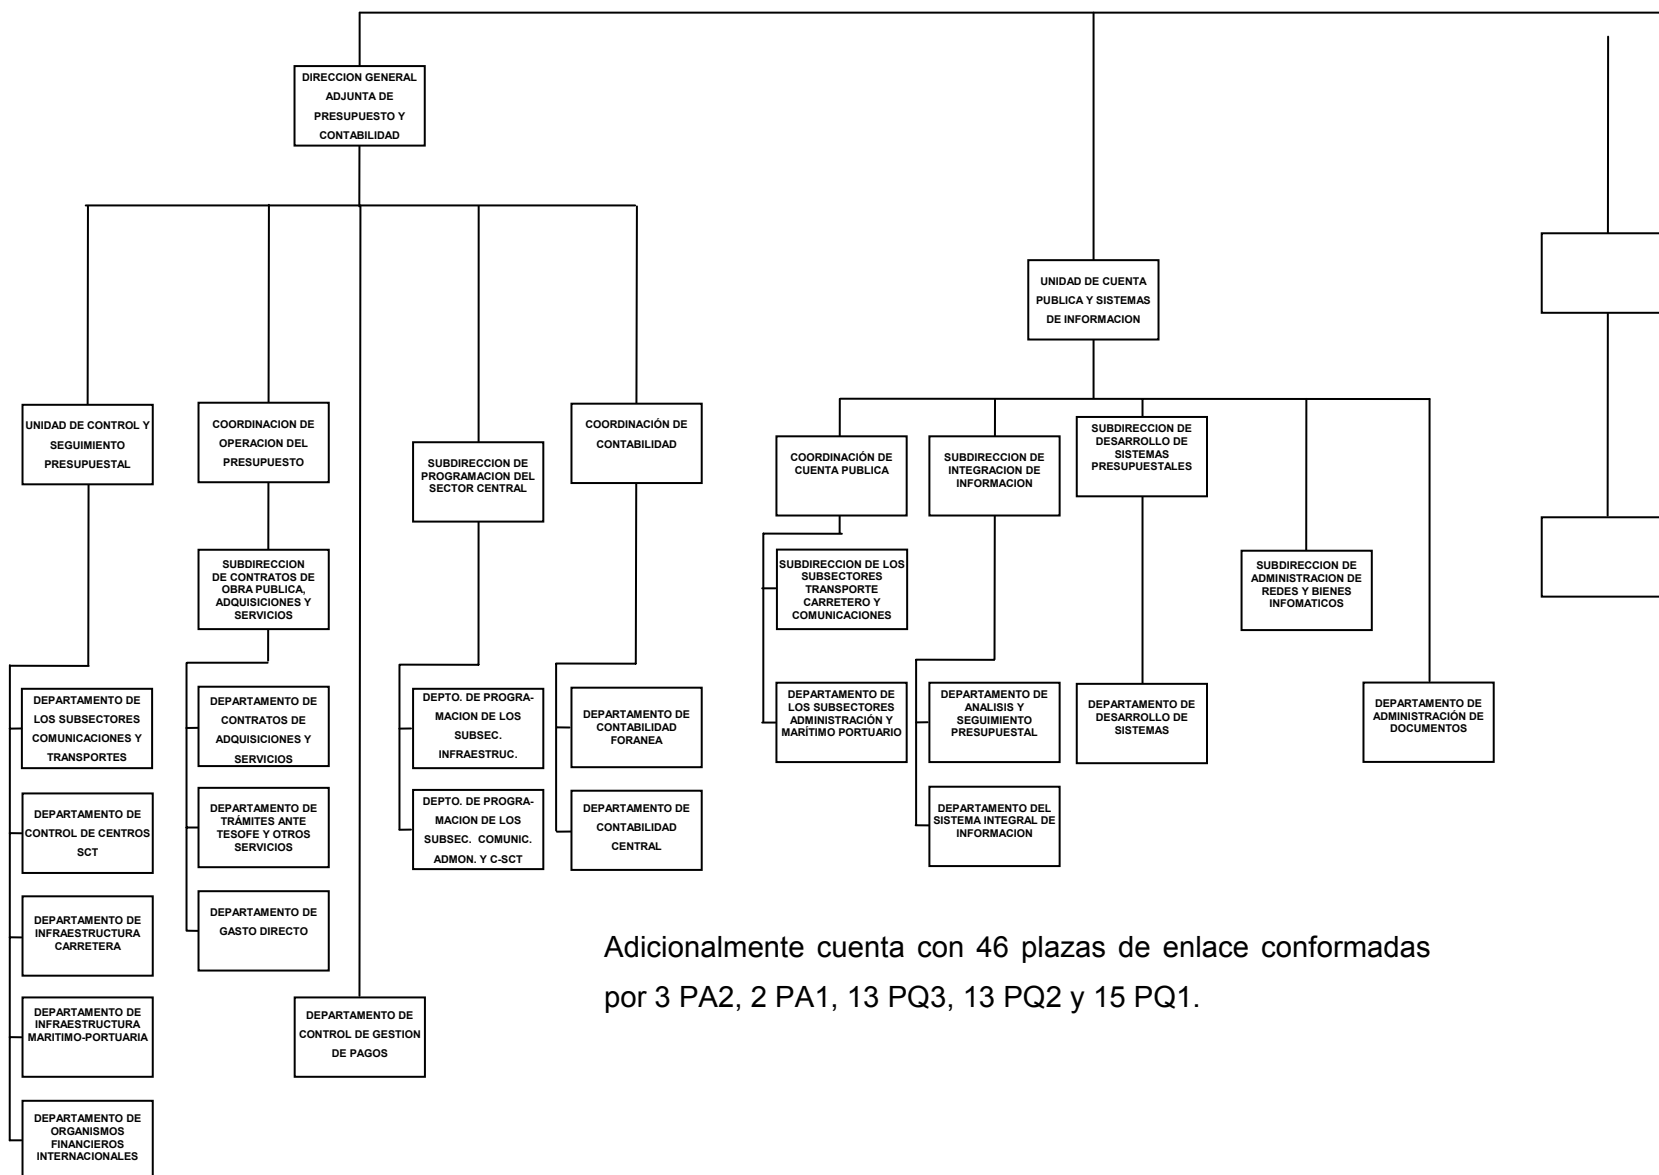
DIRECCION GENERAL ADJUNTA DE PRESUPUESTO Y CONTABILIDAD

UNIDAD DE CONTROL Y SEGUIMIENTO PRESUPUESTAL

DEPARTAMENTO DE LOS SUBSECTORES COMUNICACIONES Y TRANSPORTES

DEPARTAMENTO DE CONTROL DE CENTROS SCT

DEPARTAMENTO DE INFRAESTRUCTURA CARRETERA

DEPARTAMENTO DE INFRAESTRUCTURA MARITIMO-PORTUARIA

DEPARTAMENTO DE ORGANISMOS FINANCIEROS INTERNACIONALES

COORDINACION DE OPERACION DEL PRESUPUESTO

SUBDIRECCION DE CONTRATOS DE OBRA PUBLICA, ADQUISICIONES Y SERVICIOS

DEPARTAMENTO DE CONTRATOS DE ADQUISICIONES Y SERVICIOS

DEPARTAMENTO DE TRÁMITES ANTE TESOFE Y OTROS SERVICIOS

DEPARTAMENTO DE GASTO DIRECTO

DEPARTAMENTO DE CONTROL DE GESTION DE PAGOS

SUBDIRECCION DE PROGRAMACION DEL SECTOR CENTRAL

DEPTO. DE PROGRAMACION DE LOS SUBSEC. INFRAESTRUC.

DEPTO. DE PROGRAMACION DE LOS SUBSEC. COMUNIC. ADMON. Y C-SCT

COORDINACIÓN DE CONTABILIDAD

DEPARTAMENTO DE CONTABILIDAD FORANEA

DEPARTAMENTO DE CONTABILIDAD CENTRAL

UNIDAD DE CUENTA PUBLICA Y SISTEMAS DE INFORMACION

COORDINACIÓN DE CUENTA PUBLICA

SUBDIRECCION DE LOS SUBSECTORES TRANSPORTE CARRETERO Y COMUNICACIONES

DEPARTAMENTO DE LOS SUBSECTORES ADMINISTRACIÓN Y MARÍTIMO PORTUARIO

SUBDIRECCION DE INTEGRACION DE INFORMACION

DEPARTAMENTO DE ANALISIS Y SEGUIMIENTO PRESUPUESTAL

DEPARTAMENTO DEL SISTEMA INTEGRAL DE INFORMACION

SUBDIRECCION DE DESARROLLO DE SISTEMAS PRESUPUESTALES

DEPARTAMENTO DE DESARROLLO DE SISTEMAS

SUBDIRECCION DE ADMINISTRACION DE REDES Y BIENES INFOMATICOS

DEPARTAMENTO DE ADMINISTRACIÓN DE DOCUMENTOS

Adicionalmente cuenta con 46 plazas de enlace conformadas por 3 PA2, 2 PA1, 13 PQ3, 13 PQ2 y 15 PQ1.